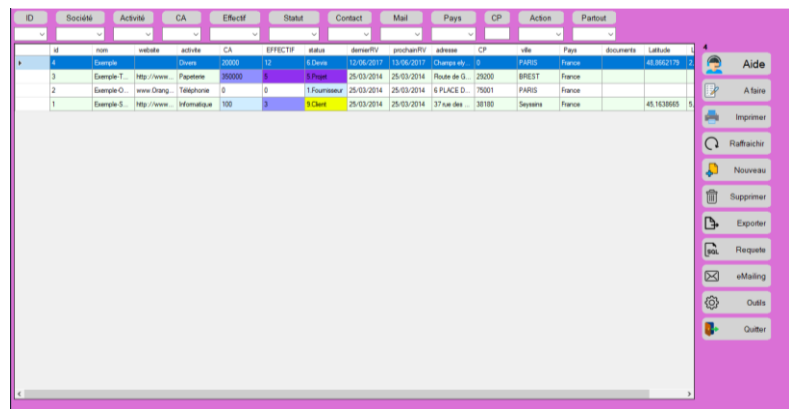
ID Société Activité CA Effectif Statut Contact Mail Pays CP Action Partout

| | id | nom | website | activite | CA | EFFECTIF | status | dernierRV | prochainRV | adresse | CP | ville | Pays | documents | Latitude | L |
|---|---|---|---|---|---|---|---|---|---|---|---|---|---|---|---|---|
| ▸ | 4 | Exemple | | Divers | 20000 | 12 | 6.Devis | 12/06/2017 | 13/06/2017 | Champs ely... | 0 | PARIS | France | | 48,8662179 | 2, |
| | 3 | Exemple-T... | http://www.... | Papeterie | 350000 | 5 | 5.Projet | 25/03/2014 | 25/03/2014 | Route de G... | 29200 | BREST | France | | | |
| | 2 | Exemple-O... | www.Orang... | Téléphonie | 0 | 0 | 1.Fournisseur | 25/03/2014 | 25/03/2014 | 6 PLACE D... | 75001 | PARIS | France | | | |
| | 1 | Exemple-S... | http://www.... | Informatique | 100 | 3 | 9.Client | 25/03/2014 | 25/03/2014 | 37 rue des ... | 38180 | Seyssins | France | | 45,1638665 | 5, |

4

Aide
A faire
Imprimer
Rafraichir
Nouveau
Supprimer
Exporter
Requete
eMailing
Outils
Quitter